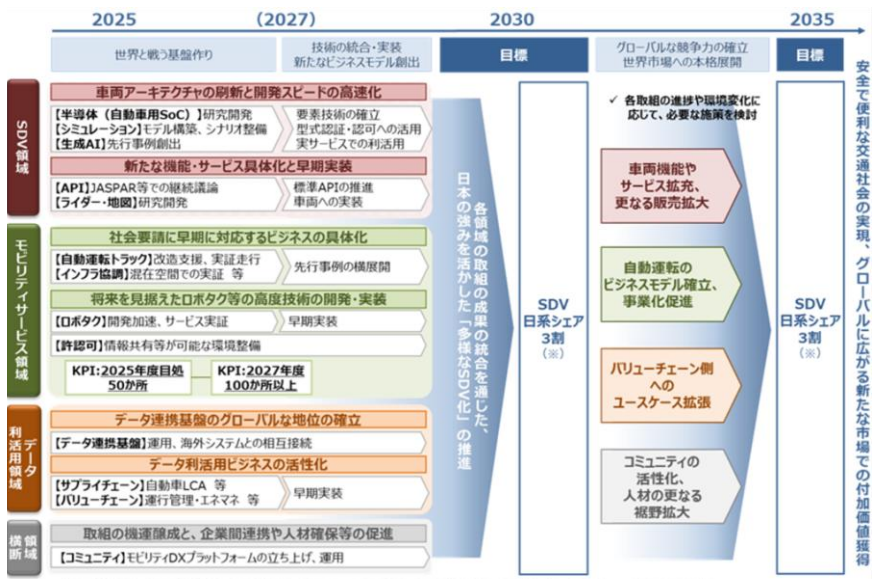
2025 (2027) 2030 2035

世界と戦う基盤作り

技術の統合・実装
新たなビジネスモデル創出

目標

グローバルな競争力の確立
世界市場への本格展開

目標

SDV領域

車両アーキテクチャの刷新と開発スピードの高速化

【半導体（自動車用SoC）】研究開発
【シミュレーション】モデル構築、シナリオ整備
【生成AI】先行事例創出

要素技術の確立
型式認証・認可への活用
実サービスでの利活用

新たな機能・サービス具体化と早期実装

【API】JASPAR等での継続議論
【ライダー・地図】研究開発

標準APIの推進
車両への実装

モビリティサービス領域

社会要請に早期に対応するビジネスの具体化

【自動運転トラック】改造支援、実証走行
【インフラ協調】混在空間での実証 等

先行事例の横展開

将来を見据えたロボタク等の高度技術の開発・実装

【ロボタク】開発加速、サービス実証

早期実装

【許認可】情報共有等が可能な環境整備

KPI：2025年度目処 50か所

KPI：2027年度 100か所以上

データ利活用領域

データ連携基盤のグローバルな地位の確立

【データ連携基盤】運用、海外システムとの相互接続

データ利活用ビジネスの活性化

【サプライチェーン】自動車LCA 等
【バリューチェーン】運行管理・エネマネ 等

早期実装

横断領域

取組の機運醸成と、企業間連携や人材確保等の促進

【コミュニティ】モビリティDXプラットフォームの立ち上げ、運用

各領域の取組の成果の統合を通した、日本の強みを活かした「多様なSDV化」の推進

SDV
日系シェア
3割
（※）

✓ 各取組の進捗や環境変化に応じて、必要な施策を検討

車両機能や
サービス拡充、
更なる販売拡大

自動運転の
ビジネスモデル確立、
事業化促進

バリューチェーン側
への
ユースケース拡張

コミュニティの
活性化、
人材の更なる
裾野拡大

SDV
日系シェア
3割
（※）

安全で便利な交通社会の実現、グローバルに広がる新たな市場での付加価値獲得